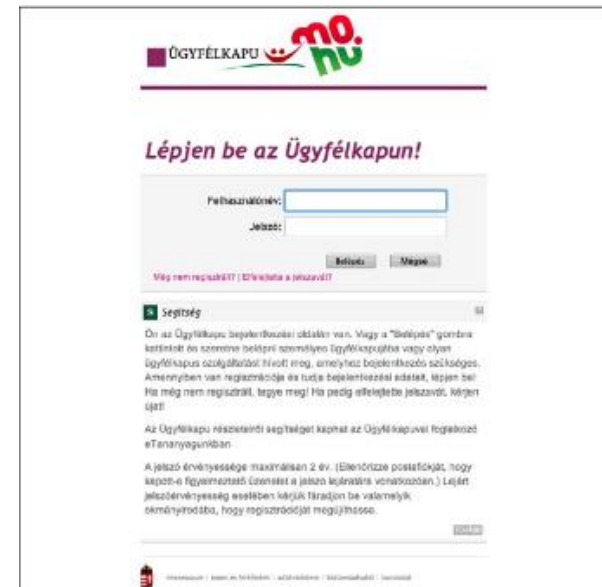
ÜGYFÉLKAPU mo. hu

Lépjen be az Ügyfélkapun!

Felhasználónév:

Jelszó:

Belépés Mégse

Még nem regisztrált? | Elfelejtette a jelszavát?

S Segítség

Ön az Ügyfélkapu bejelentkezési oldalán van. Vagy a "Belépés" gombra kattintott és szeretne belépni személyes ügyfélkapujába vagy olyan ügyfélkapus szolgáltatást hívott meg, amelyhez bejelentkezés szükséges. Amennyiben van regisztrációja és tudja bejelentkezési adatait, lépjen be! Ha még nem regisztrált, tegye meg! Ha pedig elfelejtette jelszavát, kérjen újat!

Az Ügyfélkapu részleteiről segítséget kaphat az Ügyfélkapuval foglalkozó eTananyagunkban

A jelszó érvényessége maximálisan 2 év. (Ellenőrizze postafiókját, hogy kapott-e figyelmeztető üzenetet a jelszó lejáratára vonatkozóan.) Lejárt jelszóérvényesség esetében kérjük fáradjon be valamelyik okmányirodába, hogy regisztrációját megújíthassa.

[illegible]

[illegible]